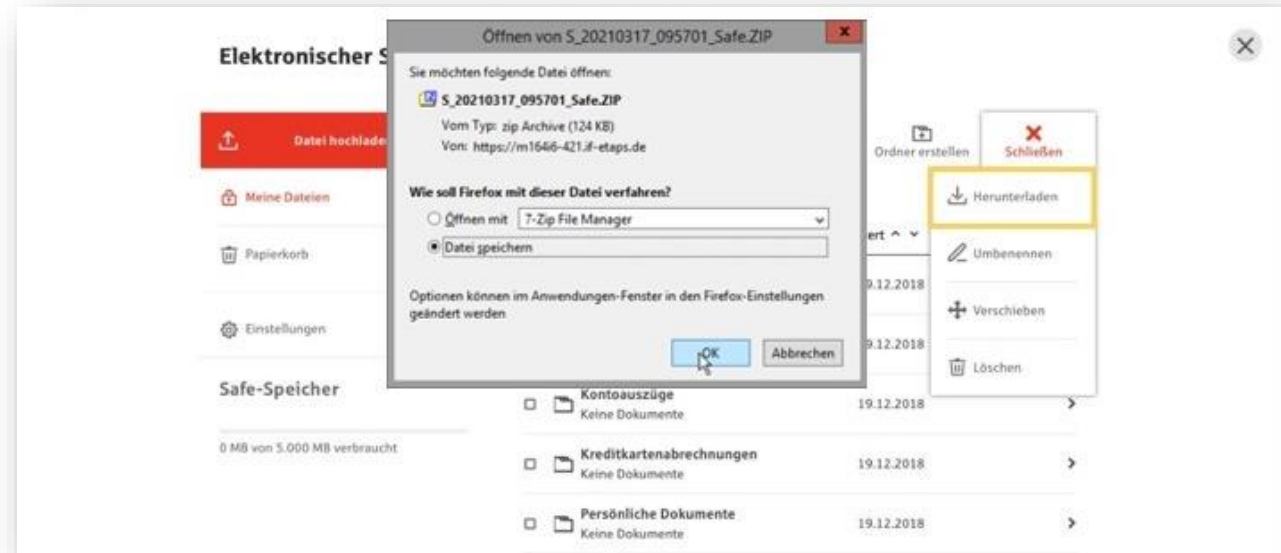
Elektronischer S

Öffnen von S_20210317_095701_Safe.ZIP

Sie möchten folgende Datei öffnen:

S_20210317_095701_Safe.ZIP

Vom Typ: zip Archive (124 KB)

Von: https://m164i6-421.if-etaps.de

Wie soll Firefox mit dieser Datei verfahren?

Öffnen mit 7-Zip File Manager

Datei speichern

Optionen können im Anwendungen-Fenster in den Firefox-Einstellungen geändert werden

OK Abbrechen

Datei hochlade

Meine Dateien

Papierkorb

Einstellungen

Safe-Speicher

0 MB von 5.000 MB verbraucht

Ordner erstellen

Schließen

Herunterladen

Umbenennen

Verschieben

Löschen

ert ^ v

9.12.2018

9.12.2018

Kontoauszüge
Keine Dokumente
19.12.2018

Kreditkartenabrechnungen
Keine Dokumente
19.12.2018

Persönliche Dokumente
Keine Dokumente
19.12.2018